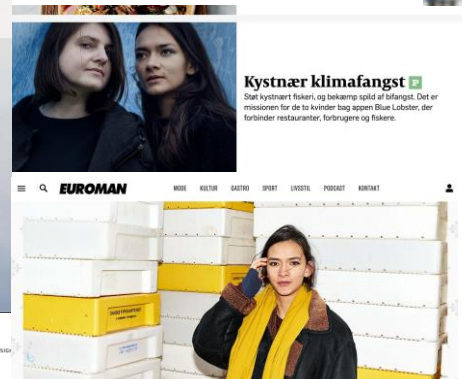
Kystnær klimafangst P

Støt kystnært fiskeri, og bekæmp spild af bifangst. Det er missionen for de to kvinder bag appen Blue Lobster, der forbinder restauranter, forbrugere og fiskere.

EUROMAN

MODE KULTUR GASTRO SPORT LIVSSTIL PODCAST KONTAKT